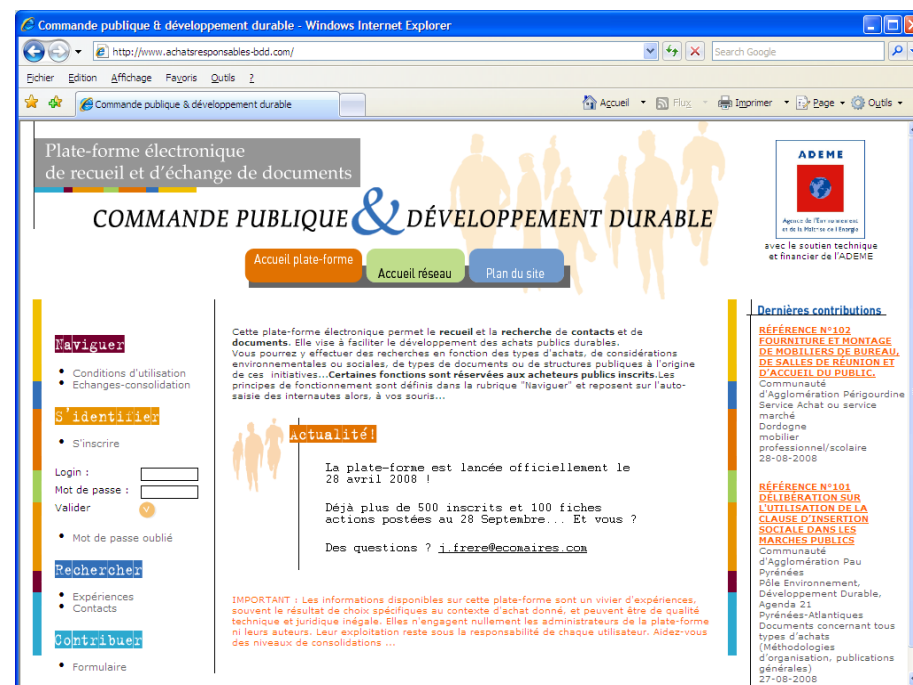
Commande publique & développement durable - Windows Internet Explorer

http://www.achatsresponsables-bdd.com/

Search Google

Fichier Edition Affichage Favoris Outils ?

Commande publique & développement durable

Accueil Flux Imprimer Page Outils

Plate-forme électronique de recueil et d'échange de documents

COMMANDE PUBLIQUE & DÉVELOPPEMENT DURABLE

ADEME

Agence de l'Environnement et de la Maîtrise de l'Energie

avec le soutien technique et financier de l'ADEME

Accueil plate-forme

Accueil réseau

Plan du site

Naviguer

• Conditions d'utilisation
• Echanges-consolidation

S'identifier

• S'inscrire

Login :

Mot de passe :

Valider

• Mot de passe oublié

Rechercher

• Expériences
• Contacts

Contribuer

• Formulaire

Cette plate-forme électronique permet le **recueil** et la **recherche** de **contacts** et de **documents**. Elle vise à faciliter le développement des achats publics durables. Vous pourrez y effectuer des recherches en fonction des types d'achats, de considérations environnementales ou sociales, de types de documents ou de structures publiques à l'origine de ces initiatives...**Certaines fonctions sont réservées aux acheteurs publics inscrits**.Les principes de fonctionnement sont définis dans la rubrique "Naviguer" et reposent sur l'auto-saisie des internautes alors, à vos souris...

Actualité!

La plate-forme est lancée officiellement le 28 avril 2008 !

Déjà plus de 500 inscrits et 100 fiches actions postées au 28 Septembre... Et vous ?

Des questions ? j.frere@ecomaires.com

IMPORTANT : Les informations disponibles sur cette plate-forme sont un vivier d'expériences, souvent le résultat de choix spécifiques au contexte d'achat donné, et peuvent être de qualité technique et juridique inégale. Elles n'engagent nullement les administrateurs de la plate-forme ni leurs auteurs. Leur exploitation reste sous la responsabilité de chaque utilisateur. Aidez-vous des niveaux de consolidations ...

Dernières contributions

RÉFÉRENCE N°102 FOURNITURE ET MONTAGE DE MOBILIERS DE BUREAU, DE SALLES DE RÉUNION ET D'ACCUEIL DU PUBLIC.
Communauté d'Agglomération Périgourdine Service Achat ou service marché
Dordogne
mobilier professionnel/scolaire
28-08-2008

RÉFÉRENCE N°101 DÉLIBÉRATION SUR L'UTILISATION DE LA CLAUSE D'INSERTION SOCIALE DANS LES MARCHES PUBLICS
Communauté d'Agglomération Pau Pyrénées
Pôle Environnement, Développement Durable, Agenda 21
Pyrénées-Atlantiques
Documents concernant tous types d'achats (Méthodologies d'organisation, publications générales)
27-08-2008